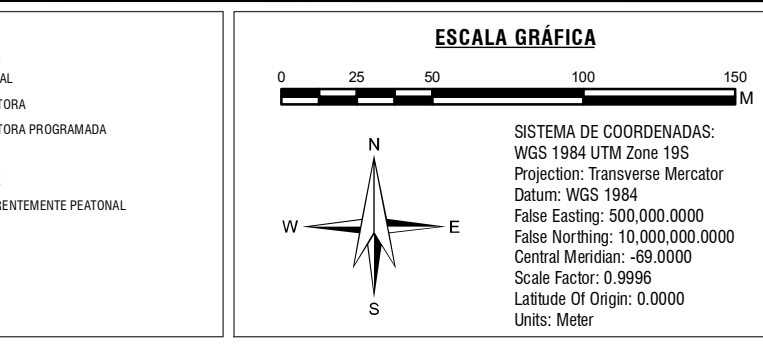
AL

TORA

TORA PROGRAMADA

RENTEMENTE PEATONAL

ESCALA GRÁFICA

0 25 50 100 150
M

N
W E
S

SISTEMA DE COORDENADAS:
WGS 1984 UTM Zone 19S
Projection: Transverse Mercator
Datum: WGS 1984
False Easting: 500,000.0000
False Northing: 10,000,000.0000
Central Meridian: -69.0000
Scale Factor: 0.9996
Latitude Of Origin: 0.0000
Units: Meter